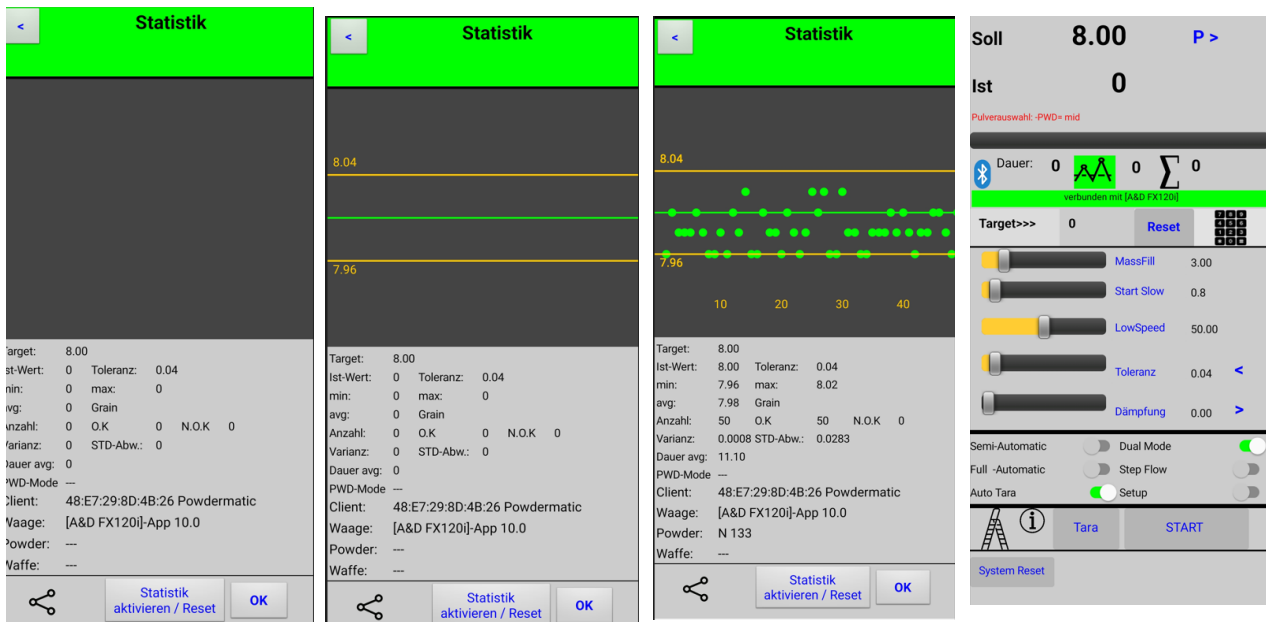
<

Statistik

Target: 8.00
Ist-Wert: 0 Toleranz: 0.04
min: 0 max: 0
avg: 0 Grain
Anzahl: 0 O.K 0 N.O.K 0
Varianz: 0 STD-Abw.: 0
Dauer avg: 0
PWD-Mode ---
Client: 48:E7:29:8D:4B:26 Powdermatic
Waage: [A&D FX120i]-App 10.0
Powder: ---
Waffe: ---

Statistik aktivieren / Reset

OK

<

Statistik

8.04
7.96

Target: 8.00
Ist-Wert: 0 Toleranz: 0.04
min: 0 max: 0
avg: 0 Grain
Anzahl: 0 O.K 0 N.O.K 0
Varianz: 0 STD-Abw.: 0
Dauer avg: 0
PWD-Mode ---
Client: 48:E7:29:8D:4B:26 Powdermatic
Waage: [A&D FX120i]-App 10.0
Powder: ---
Waffe: ---

Statistik aktivieren / Reset

OK

<

Statistik

8.04
7.96
10 20 30 40

Target: 8.00
Ist-Wert: 8.00 Toleranz: 0.04
min: 7.96 max: 8.02
avg: 7.98 Grain
Anzahl: 50 O.K 50 N.O.K 0
Varianz: 0.0008 STD-Abw.: 0.0283
Dauer avg: 11.10
PWD-Mode ---
Client: 48:E7:29:8D:4B:26 Powdermatic
Waage: [A&D FX120i]-App 10.0
Powder: N 133
Waffe: ---

Statistik aktivieren / Reset

OK

Soll 8.00 P >
Ist 0
Pulverauswahl: -PWD= mid
Dauer: 0 0 $\sum$ 0
verbunden mit [A&D FX120i]
Target>>> 0 Reset
MassFill 3.00
Start Slow 0.8
LowSpeed 50.00
Toleranz 0.04 <
Dämpfung 0.00 >
Semi-Automatic Dual Mode
Full -Automatic Step Flow
Auto Tara Setup
Tara START
System Reset